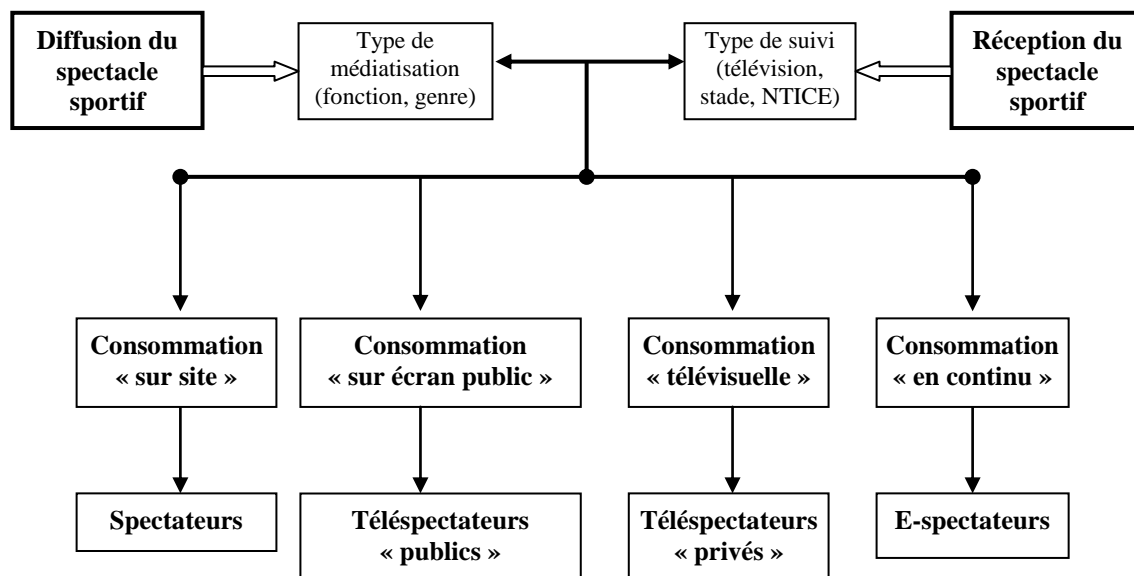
Diffusion du spectacle sportif

Type de médiatisation (fonction, genre)

Type de suivi (télévision, stade, NTICE)

Réception du spectacle sportif

Consommation « sur site »

Consommation « sur écran public »

Consommation « télévisuelle »

Consommation « en continu »

Spectateurs

Téléspectateurs « publics »

Téléspectateurs « privés »

E-spectateurs